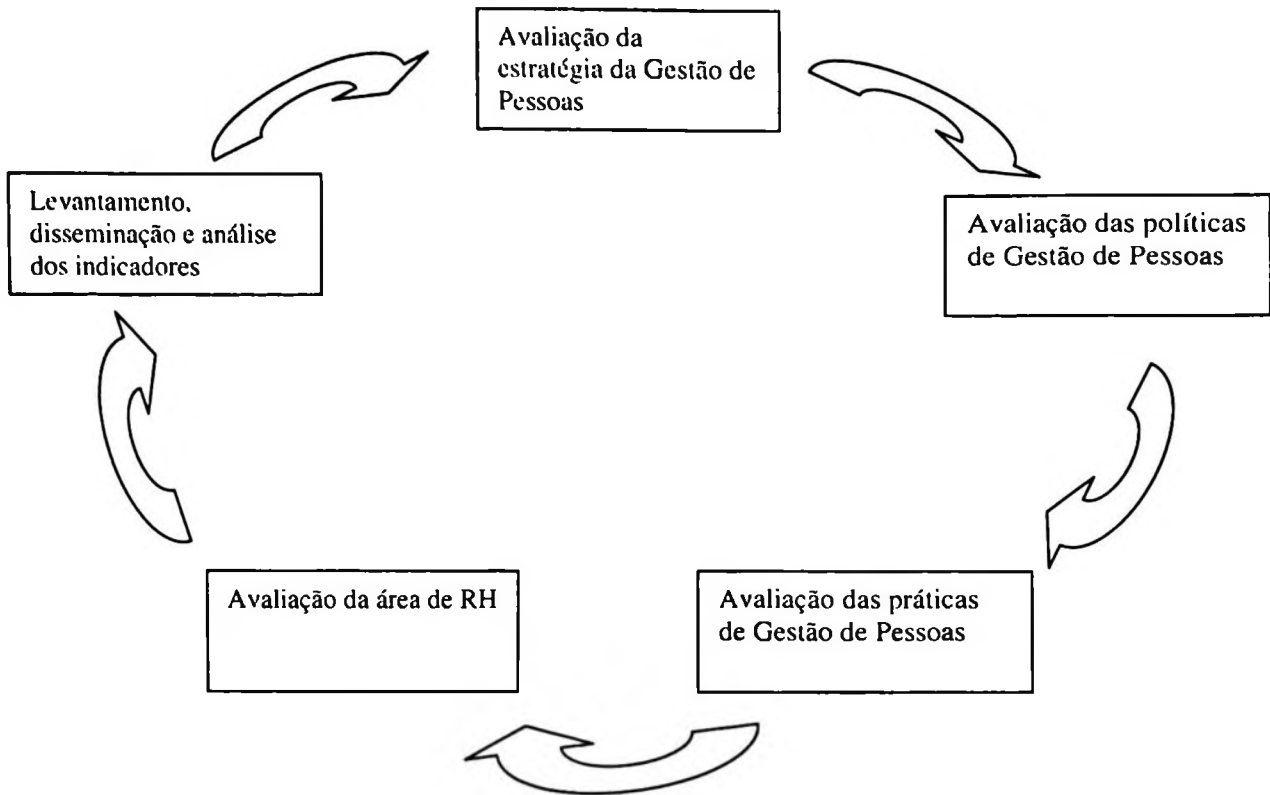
Avaliação da estratégia da Gestão de Pessoas

Avaliação das políticas de Gestão de Pessoas

Avaliação das práticas de Gestão de Pessoas

Avaliação da área de RH

Levantamento, disseminação e análise dos indicadores